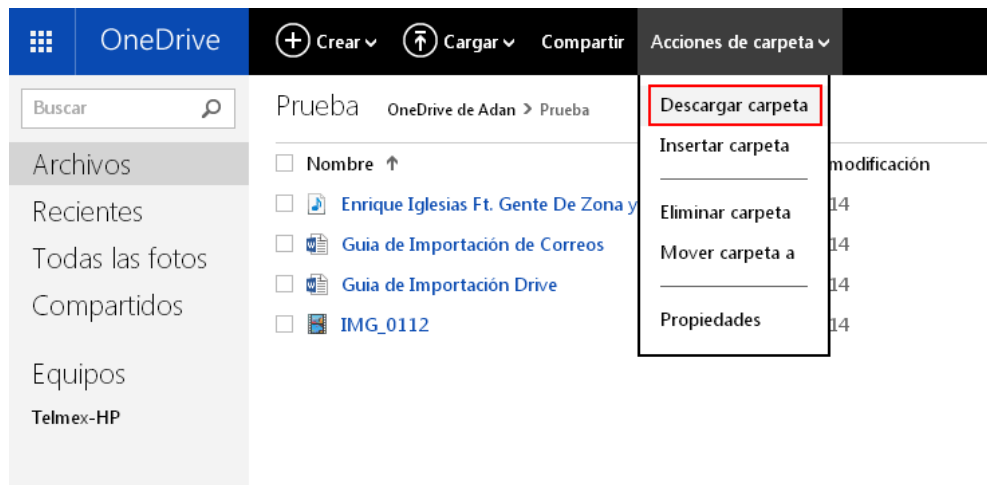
OneDrive

Crear

Cargar

Compartir

Acciones de carpeta

Buscar

Archivos

Recientes

Todas las fotos

Compartidos

Equipos

Telmex-HP

Prueba OneDrive de Adan > Prueba

Nombre ↑

modificación

Enrique Iglesias Ft. Gente De Zona y

14

Guia de Importación de Correos

14

Guia de Importación Drive

14

IMG_0112

14

Descargar carpeta

Insertar carpeta

Eliminar carpeta

Mover carpeta a

Propiedades